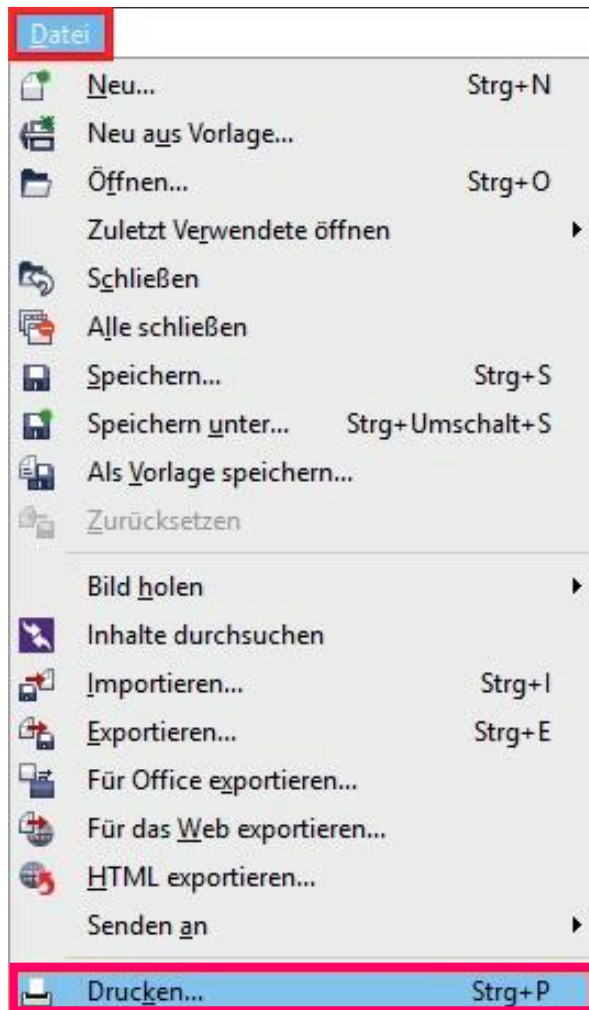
Datei

Neu... Strg+N
Neu aus Vorlage...
Öffnen... Strg+O
Zuletzt Verwendete öffnen
Schließen
Alle schließen
Speichern... Strg+S
Speichern unter... Strg+Umschalt+S
Als Vorlage speichern...
Zurücksetzen

Bild holen
Inhalte durchsuchen
Importieren... Strg+I
Exportieren... Strg+E
Für Office exportieren...
Für das Web exportieren...
HTML exportieren...
Senden an

Drucken... Strg+P